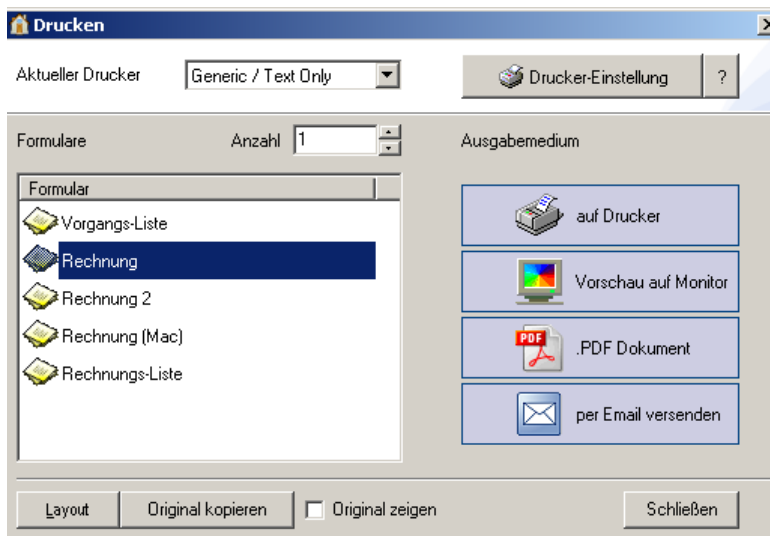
Drucken

Aktueller Drucker Generic / Text Only

Drucker-Einstellung ?

Formulare Anzahl 1

Ausgabemedium

Formular

Vorgangs-Liste
Rechnung
Rechnung 2
Rechnung (Mac)
Rechnungs-Liste

auf Drucker
Vorschau auf Monitor
PDF
.PDF Dokument
per Email versenden

Layout Original kopieren Original zeigen Schließen